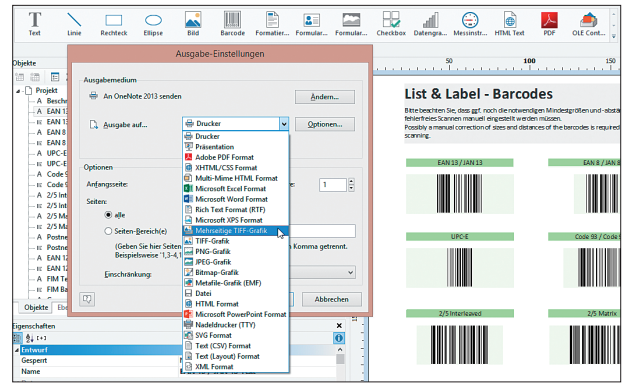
Text Linie Rechteck Ellipse Bild Barcode Formatier... Formular... Formular... Checkbox Datengra... Messinstr... HTML Text PDF OLE Cont...

Objekte

Projekt
A Beschr
A EAN 13
A EAN 13
A EAN 8
A EAN 8
A UPC-E
A UPC-E
A Code 9
A Code 9
A 2/5 Int
A 2/5 Int
A 2/5 Ma
A 2/5 Ma
A Postne
A Postne
A FIM Ba
A FIM Ba

Objekte Ebe

Eigenschaften
Entwurf
Gesperrt
Name

Ausgabe-Einstellungen

Ausgabemedium

An OneNote 2013 senden
Ändern...

Ausgabe auf...
Drucker
Optionen...

Drucker
Präsentation
Adobe PDF Format
XHTML/CSS Format
Multi-Mime HTML Format
Microsoft Excel Format
Microsoft Word Format
Rich Text Format (RTF)
Microsoft XPS Format
Mehrseitige TIFF-Grafik
TIFF-Grafik
PNG-Grafik
JPEG-Grafik
Bitmap-Grafik
Metafile-Grafik (EMF)
Datei
HTML Format
Microsoft PowerPoint Format
Nadeldrucker (TTY)
SVG Format
Text (CSV) Format
Text (Layout) Format
XML Format

Optionen
Anfangsseite:
e:
1

Seiten:
alle
Seiten-Bereich(e)
(Geben Sie hier Seiten
Beispielsweise "1,3-4,1
Komma getrennt.

Einschränkung:

Abbrechen

List & Label - Barcodes

Bitte beachten Sie, dass ggf. noch die notwendigen Mindestgrößen und abstände fehlerfreies Scannen manuell eingestellt werden müssen.
Possibly a manual correction of sizes and distances of the barcodes is required

EAN 13 / JAN 13
EAN 8 / JAN 8
UPC-E
Code 93 / Code
2/5 Interleaved
2/5 Matrix